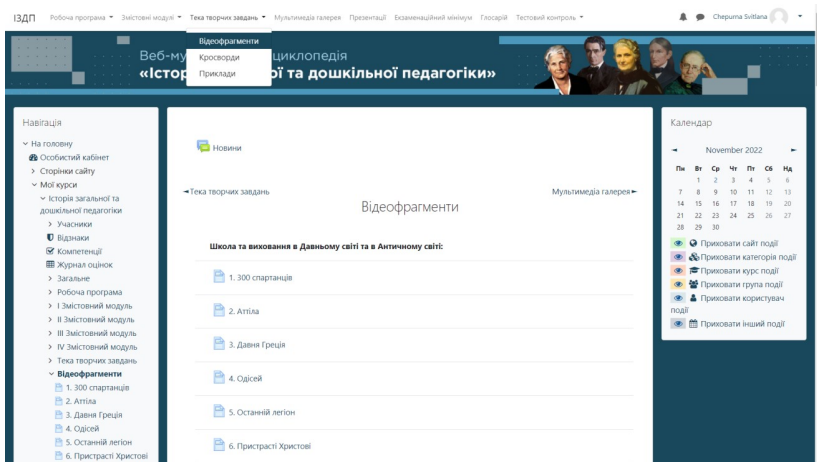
ІЗДП Робоча програма ▾ Змістові модулі ▾ Тека творчих завдань ▾ Мультимедіа галерея Презентації Екзаменаційний мінімум Глосарій Тестовий контроль ▾

Chepurna Svitlana

Відеофрагменти
Кросворди
Приклади

Веб-му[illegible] циклопедія
«Істор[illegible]ої та дошкільної педагогіки»

Навігація
На головну
Особистий кабінет
Сторінки сайту
Мої курси
Історія загальної та дошкільної педагогіки
Учасники
Відзнаки
Компетенції
Журнал оцінок
Загальне
Робоча програма
І Змістовний модуль
ІІ Змістовний модуль
ІІІ Змістовний модуль
IV Змістовний модуль
Тека творчих завдань
Відеофрагменти
1. 300 спартанців
2. Аттіла
3. Давня Греція
4. Одісей
5. Останній легіон
6. Пристрасті Христові

Новини

◄Тека творчих завдань
Мультимедіа галерея►

Відеофрагменти

Школа та виховання в Давньому світі та в Античному світі:

1. 300 спартанців
2. Аттіла
3. Давня Греція
4. Одісей
5. Останній легіон
6. Пристрасті Христові

Календар
November 2022

| Пн | Вт | Ср | Чт | Пт | Сб | Нд |
|---|---|---|---|---|---|---|
| | 1 | 2 | 3 | 4 | 5 | 6 |
| 7 | 8 | 9 | 10 | 11 | 12 | 13 |
| 14 | 15 | 16 | 17 | 18 | 19 | 20 |
| 21 | 22 | 23 | 24 | 25 | 26 | 27 |
| 28 | 29 | 30 | | | | |

Приховати сайт події
Приховати категорія події
Приховати курс події
Приховати група події
Приховати користувач події
Приховати інший події